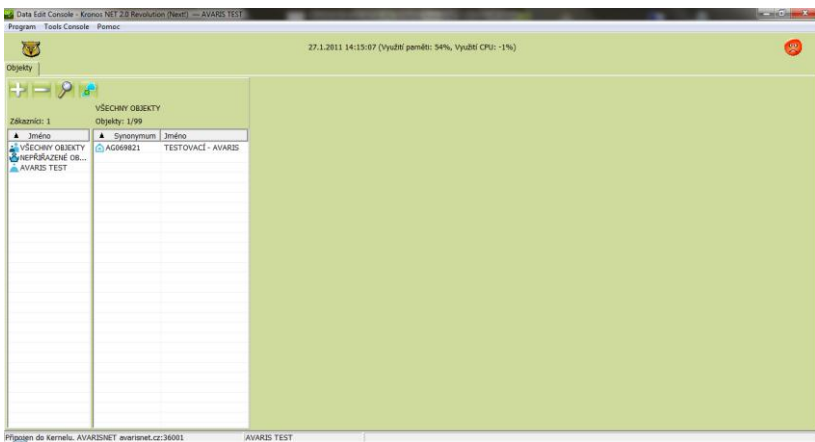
Data Edit Console - Kronos NET 2.0 Revolution (Next!) — AVARIS TEST

Program Tools Console Pomoc

27.1.2011 14:15:07 (Využití paměti: 54%, Využití CPU: ~1%)

Objekty

VŠECHNY OBJEKTY

Zákazníci: 1

Objekty: 1/99

| ▲ Jméno |
|---|
| VŠECHNY OBJEKTY |
| NEPŘIŘAZENÉ OB... |
| AVARIS TEST |

| ▲ Synonymum | Jméno |
|---|---|
| AG069821 | TESTOVACÍ - AVARIS |

Připojen do Kernelu. AVARISNET avarisnet.cz:36001

AVARIS TEST